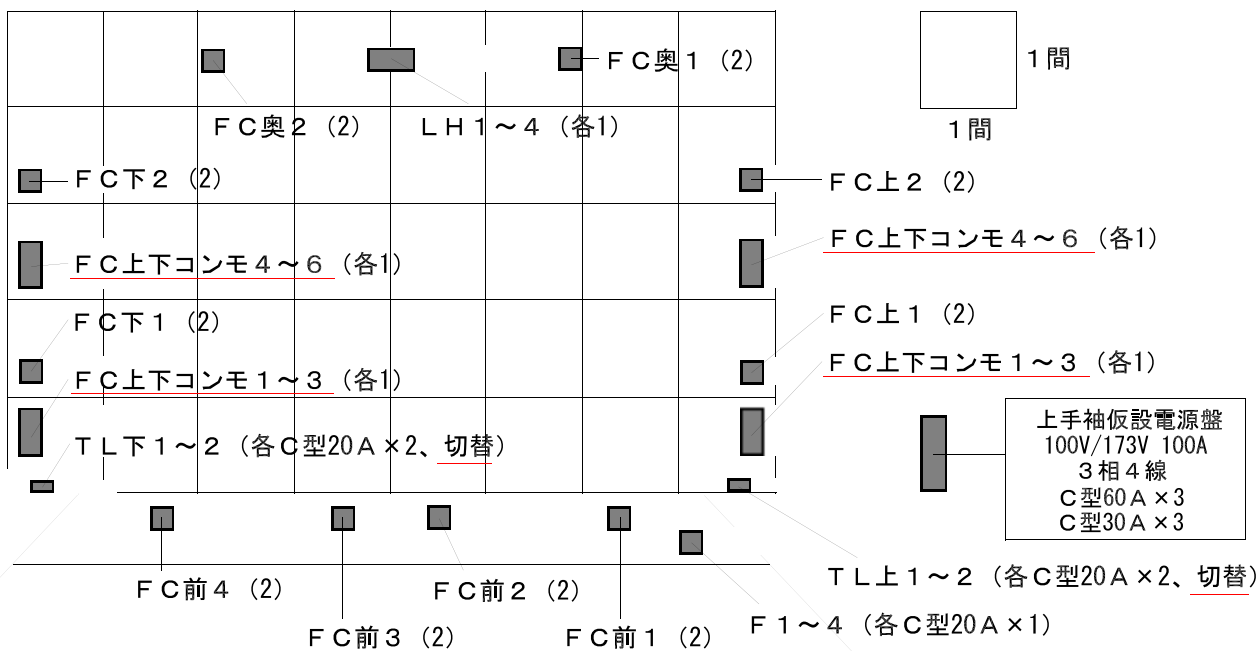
ＦＣ奥１（2）

１間

１間

ＦＣ奥２（2）　ＬＨ１～４（各1）

ＦＣ下２（2）

ＦＣ上２（2）

ＦＣ上下コンモ４～６（各1）

ＦＣ上下コンモ４～６（各1）

ＦＣ上１（2）

ＦＣ下１（2）

ＦＣ上下コンモ１～３（各1）

ＦＣ上下コンモ１～３（各1）

上手袖仮設電源盤
100V/173V 100A
３相４線
Ｃ型60Ａ×３
Ｃ型30Ａ×３

ＴＬ下１～２（各Ｃ型20Ａ×2、切替）

ＴＬ上１～２（各Ｃ型20Ａ×2、切替）

ＦＣ前４（2）

ＦＣ前２（2）

ＦＣ前３（2）

ＦＣ前１（2）

Ｆ１～４（各Ｃ型20Ａ×1）